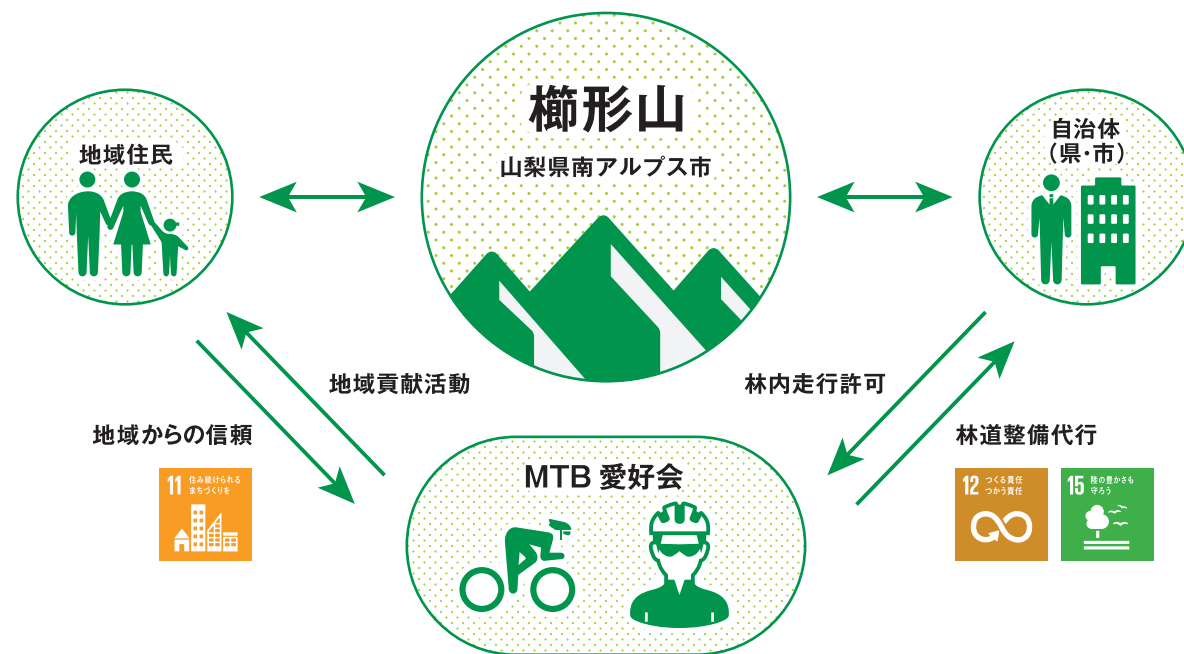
地域住民

櫛形山
山梨県南アルプス市

自治体
（県・市）

地域貢献活動

林内走行許可

地域からの信頼

11 住み続けられるまちづくりを

MTB 愛好会

林道整備代行

12 つくる責任 つかう責任

15 陸の豊かさも守ろう